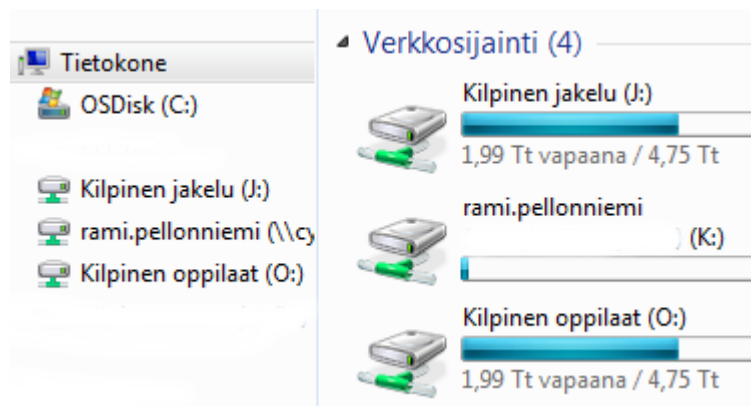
Tietokone
OSDisk (C:)
Kilpinen jakelu (J:)
rami.pellonniemi (\\cy
Kilpinen oppilaat (O:)

Verkkosijainti (4)
Kilpinen jakelu (J:)
1,99 Tt vapaana / 4,75 Tt
rami.pellonniemi
(K:)
Kilpinen oppilaat (O:)
1,99 Tt vapaana / 4,75 Tt